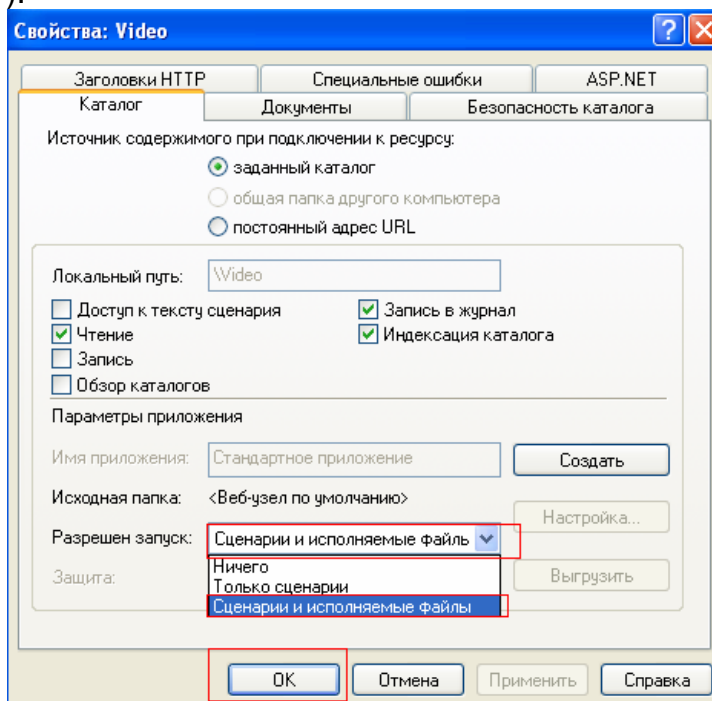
Свойства: Video

Заголовки HTTP | Специальные ошибки | ASP.NET
Каталог | Документы | Безопасность каталога

Источник содержимого при подключении к ресурсу:
заданный каталог
общая папка другого компьютера
постоянный адрес URL

Локальный путь: \Video
Доступ к тексту сценария
Чтение
Запись
Обзор каталогов
Запись в журнал
Индексация каталога

Параметры приложения
Имя приложения: Стандартное приложение
Создать
Исходная папка: <Веб-узел по умолчанию>
Настройка...
Разрешен запуск: Сценарии и исполняемые файлы
Защита:
Ничего
Только сценарии
Сценарии и исполняемые файлы
Выгрузить

OK
Отмена
Применить
Справка